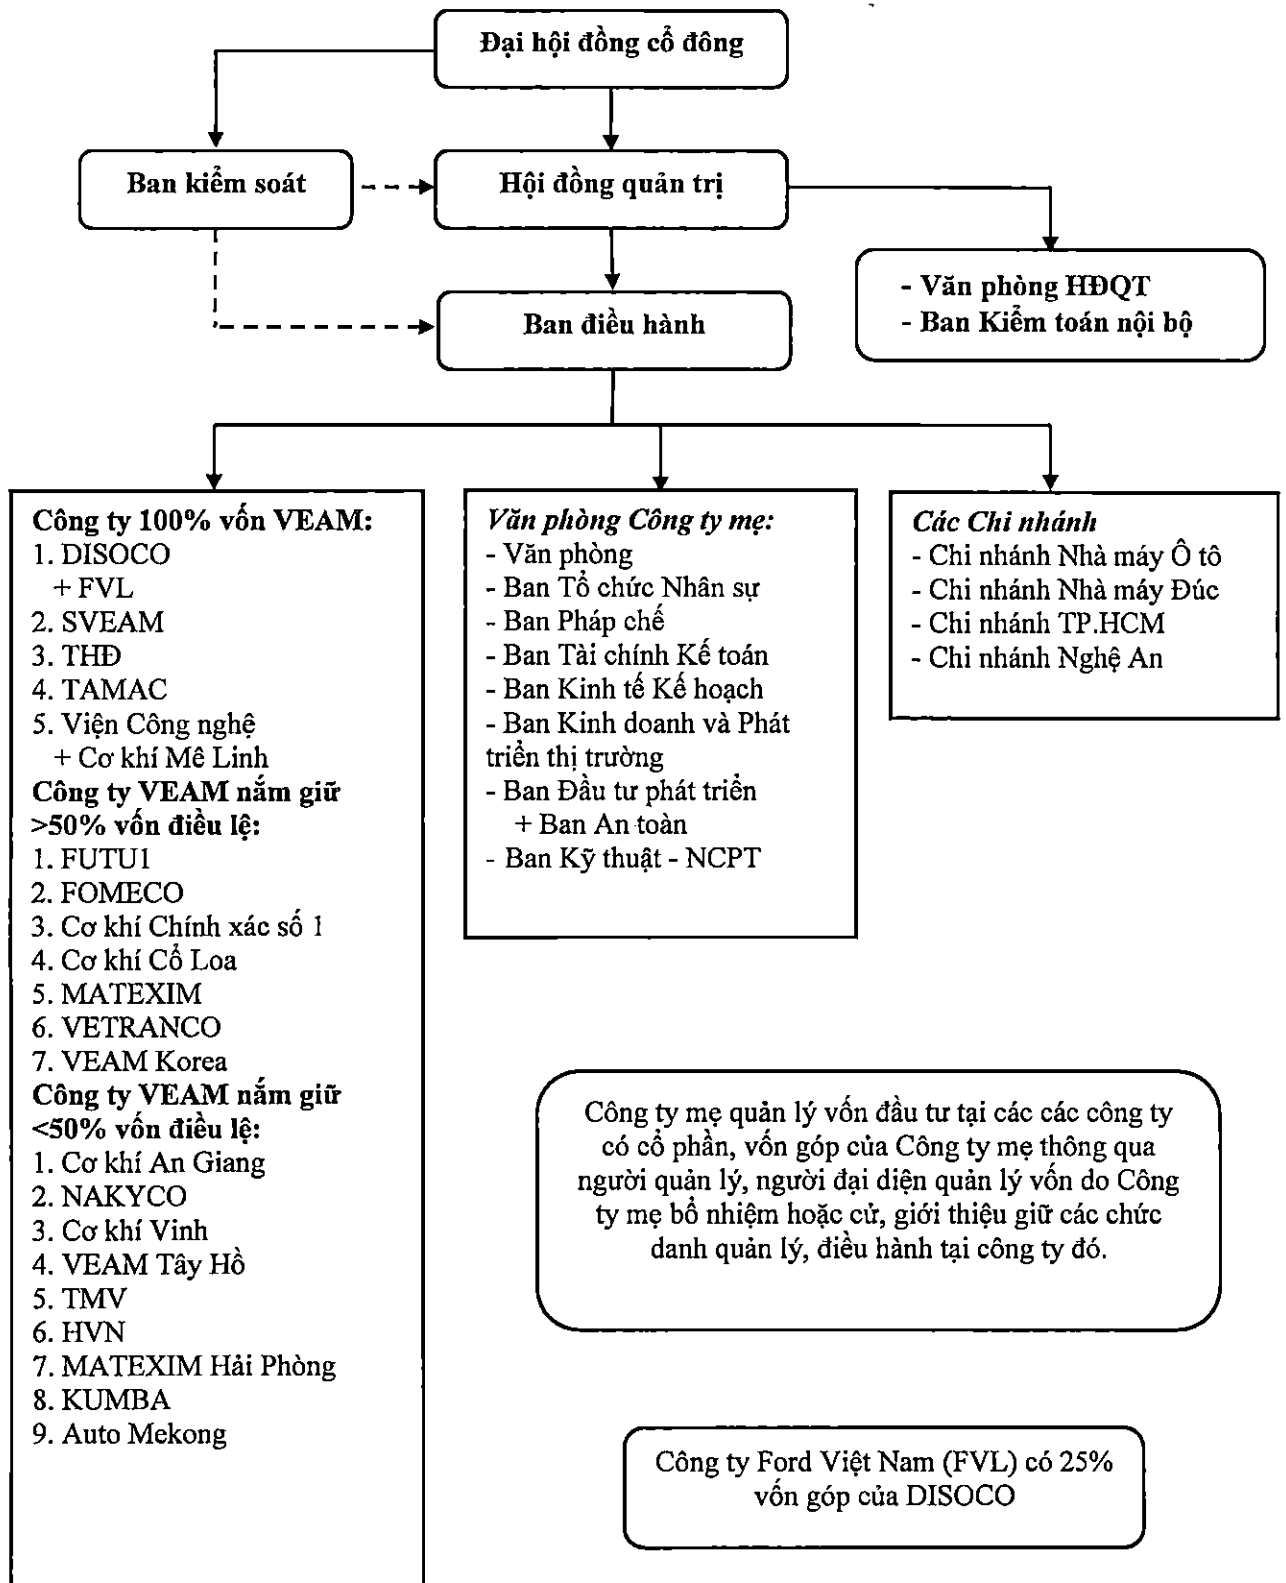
Đại hội đồng cổ đông

Ban kiểm soát

Hội đồng quản trị

- Văn phòng HĐQT
- Ban Kiểm toán nội bộ

Ban điều hành

Công ty 100% vốn VEAM:
1. DISOCO
+ FVL
2. SVEAM
3. THĐ
4. TAMAC
5. Viện Công nghệ
+ Cơ khí Mê Linh
Công ty VEAM nắm giữ >50% vốn điều lệ:
1. FUTU1
2. FOMECO
3. Cơ khí Chính xác số 1
4. Cơ khí Cổ Loa
5. MATEXIM
6. VETRANCO
7. VEAM Korea
Công ty VEAM nắm giữ <50% vốn điều lệ:
1. Cơ khí An Giang
2. NAKYCO
3. Cơ khí Vinh
4. VEAM Tây Hồ
5. TMV
6. HVN
7. MATEXIM Hải Phòng
8. KUMBA
9. Auto Mekong

Văn phòng Công ty mẹ:
- Văn phòng
- Ban Tổ chức Nhân sự
- Ban Pháp chế
- Ban Tài chính Kế toán
- Ban Kinh tế Kế hoạch
- Ban Kinh doanh và Phát triển thị trường
- Ban Đầu tư phát triển
+ Ban An toàn
- Ban Kỹ thuật - NCPT

Các Chi nhánh
- Chi nhánh Nhà máy Ô tô
- Chi nhánh Nhà máy Đúc
- Chi nhánh TP.HCM
- Chi nhánh Nghệ An

Công ty mẹ quản lý vốn đầu tư tại các các công ty có cổ phần, vốn góp của Công ty mẹ thông qua người quản lý, người đại diện quản lý vốn do Công ty mẹ bổ nhiệm hoặc cử, giới thiệu giữ các chức danh quản lý, điều hành tại công ty đó.

Công ty Ford Việt Nam (FVL) có 25% vốn góp của DISOCO